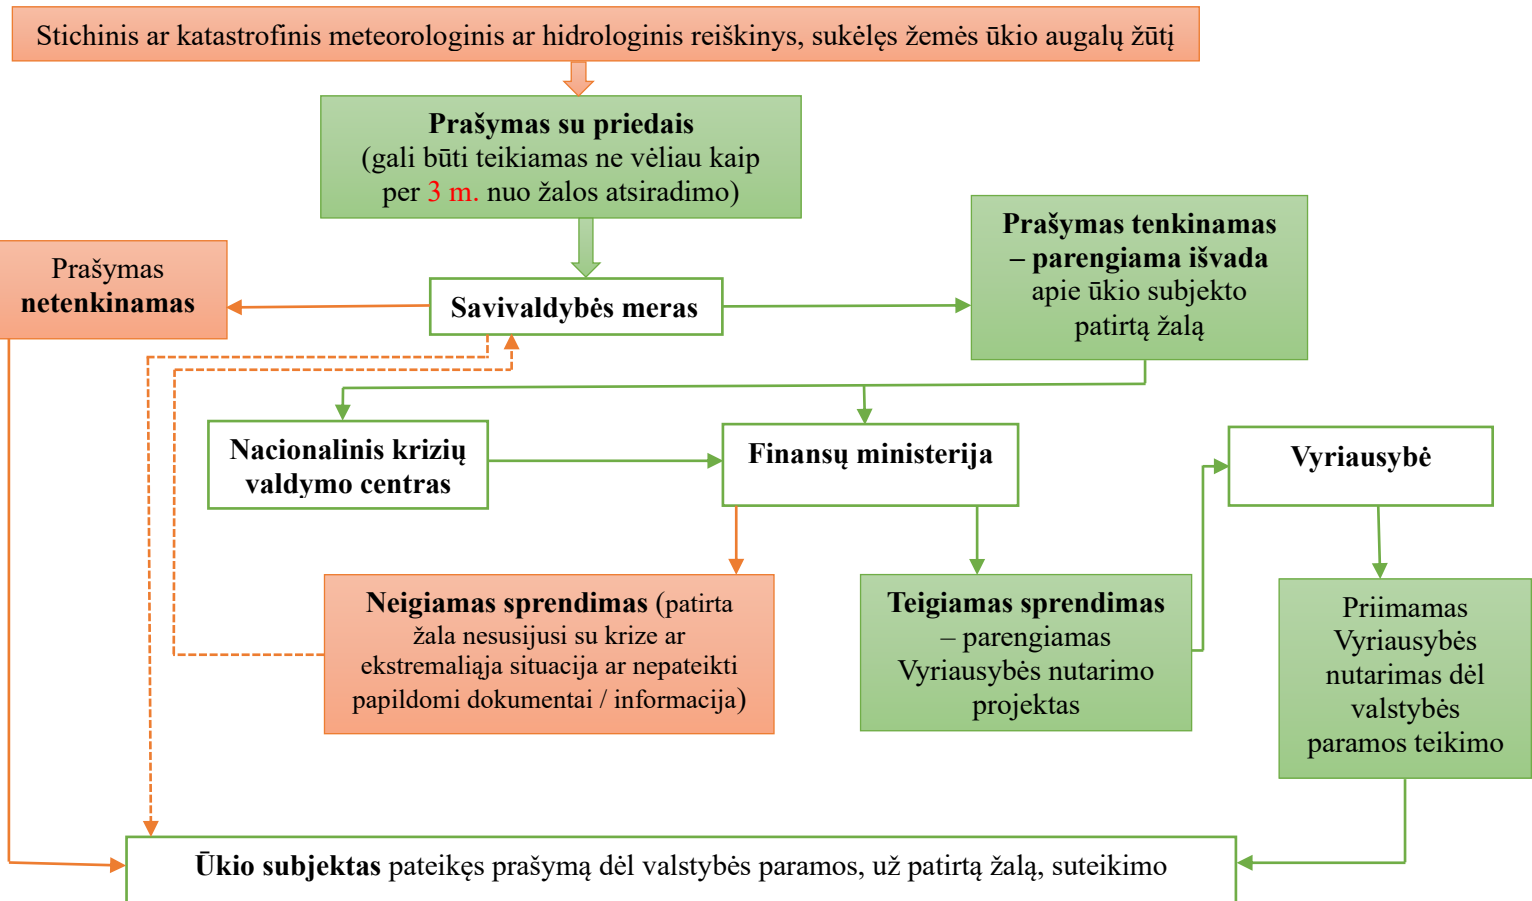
Stichinis ar katastrofinis meteorologinis ar hidrologinis reiškinys, sukėlęs žemės ūkio augalų žūtį

**Prašymas su priedais** (gali būti teikiamas ne vėliau kaip per 3 m. nuo žalos atsiradimo)

Prašymas **netenkinamas**

**Savivaldybės meras**

**Prašymas tenkinamas – parengiama išvada** apie ūkio subjekto patirtą žalą

**Nacionalinis krizių valdymo centras**

**Finansų ministerija**

**Vyriausybė**

**Neigiamas sprendimas** (patirta žala nesusijusi su krize ar ekstremaliąja situacija ar nepateikti papildomi dokumentai / informacija)

**Teigiamas sprendimas** – parengiamas Vyriausybės nutarimo projektas

Priimamas Vyriausybės nutarimas dėl valstybės paramos teikimo

**Ūkio subjektas** pateikęs prašymą dėl valstybės paramos, už patirtą žalą, suteikimo